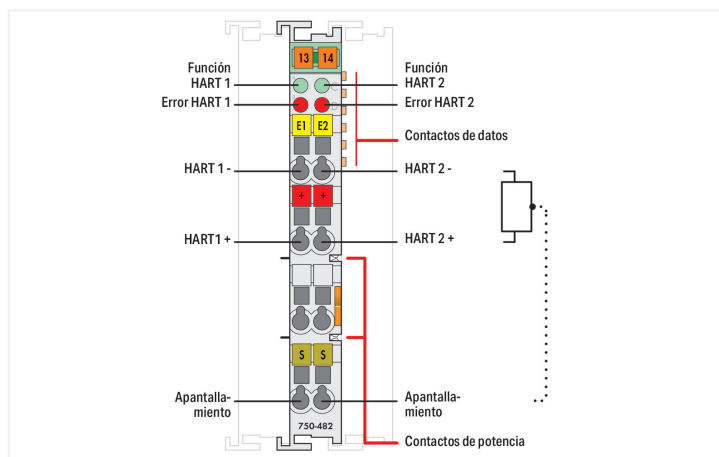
13 14

Función HART 1

Error HART 1

E1 E2

HART 1 -

+ +

HART1 +

S S

Apantallamiento

750-482

Función HART 2

Error HART 2

Contactos de datos

HART 2 -

HART 2 +

Apantallamiento

Contactos de potencia